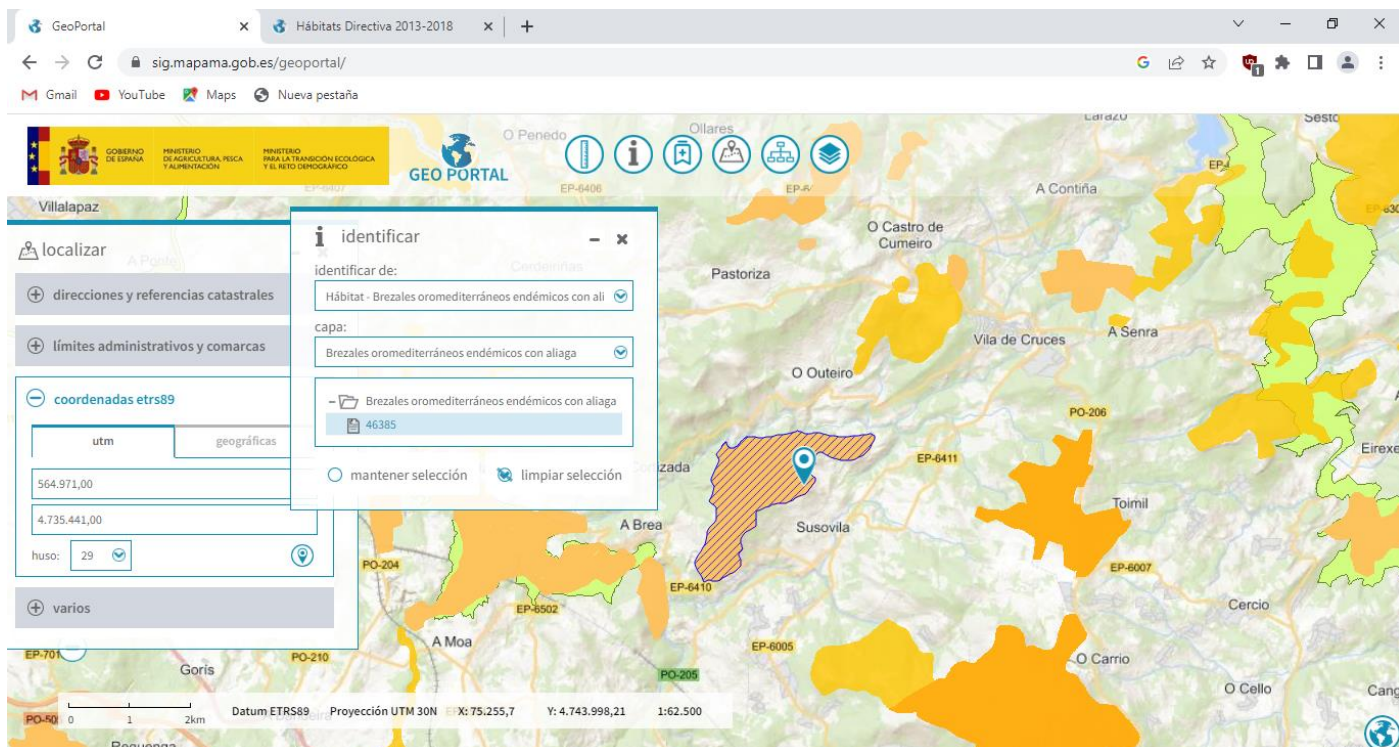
GeoPortal × Hábitats Directiva 2013-2018 × +

sig.mapama.gob.es/geoportal/

Gmail YouTube Maps Nueva pestaña

GOBIERNO DE ESPAÑA MINISTERIO DE AGRICULTURA, PESCA Y ALIMENTACIÓN MINISTERIO PARA LA TRANSICIÓN ECOLÓGICA Y EL RETO DEMOGRÁFICO

GEO PORTAL

O Penedo Ollares Larazo Sesto EP-6407 EP-6406 EP-6 A Contiña Villalapaz

localizar

direcciones y referencias catastrales

límites administrativos y comarcas

coordenadas etrs89

utm geográficas

564.971,00

4.735.441,00

huso: 29

varios

identificar

identificar de:

Hábitat - Brezales oromediterráneos endémicos con ali

capa:

Brezales oromediterráneos endémicos con aliaga

Brezales oromediterráneos endémicos con aliaga

46385

mantener selección limpiar selección

O Castro de Cumeiro Pastoriza Vila de Cruces A Senra O Outeiro PO-206 EP-6411 Eirexe zada A Brea Susovila Toimil PO-204 EP-6410 EP-6502 EP-6007 Cercio A Moa EP-701 PO-210 Goris EP-6005 PO-205 O Carrio O Cello Cang PO-50 Pequenga

0 1 2km Datum ETRS89 Proyección UTM 30N X: 75.255,7 Y: 4.743.998,21 1:62.500